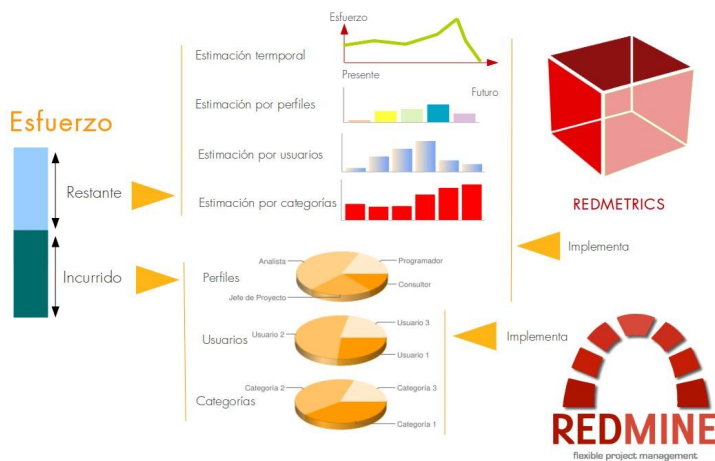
Esfuerzo

Restante

Incurrido

Esfuerzo

Estimación termporal

Presente

Futuro

Estimación por perfiles

Estimación por usuarios

Estimación por categorías

Perfiles

Analista

Programador

Consultor

Jefe de Proyecto

Usuarios

Usuario 2

Usuario 3

Usuario 1

Categorías

Categoría 2

Categoría 3

Categoría 1

REDMETRICS

Implementa

Implementa

REDMINE

flexible project management